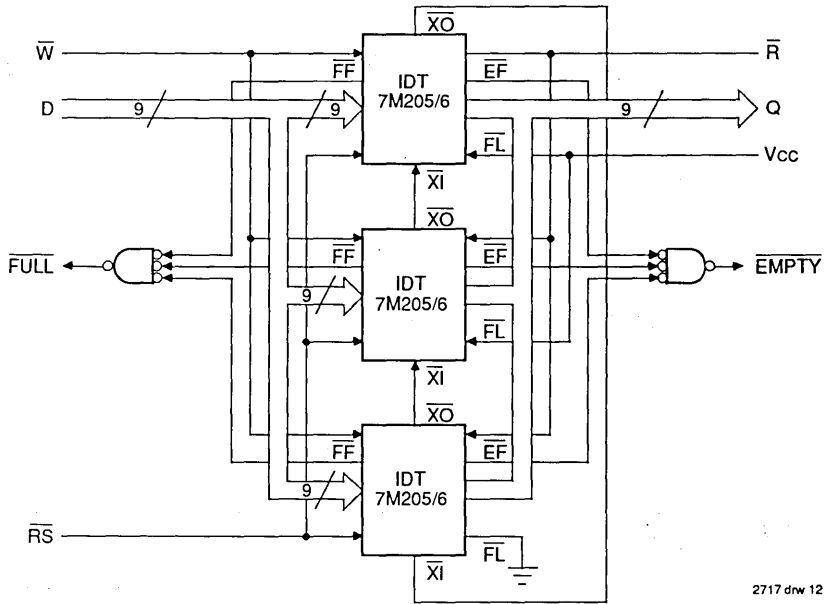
$\overline{XO}$

$\overline{W}$

$\overline{R}$

$\overline{FF}$

IDT 7M205/6

$\overline{EF}$

D

9

9

9

Q

$\overline{FL}$

Vcc

$\overline{XI}$

$\overline{XO}$

$\overline{FF}$

$\overline{EF}$

$\overline{FULL}$

IDT 7M205/6

$\overline{EMPTY}$

9

$\overline{FL}$

$\overline{XI}$

$\overline{XO}$

$\overline{FF}$

$\overline{EF}$

IDT 7M205/6

9

$\overline{RS}$

$\overline{FL}$

$\overline{XI}$

2717 drw 12